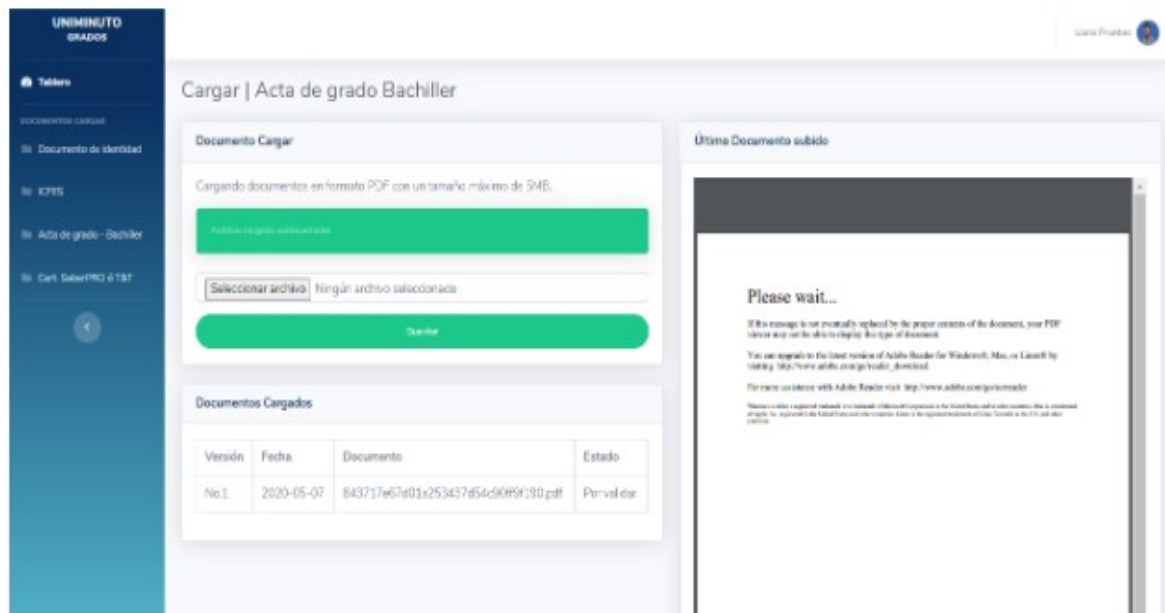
UNIMINUTO
GRADOS

Tablero

DOCUMENTOS CARGAR

Documento de identidad

ICFES

Acta de grado - Bachiller

Cert. SaberPRO ó T&T

Usuario Pruebas

Cargar | Acta de grado Bachiller

Documento Cargar

Cargando documentos en formato PDF con un tamaño máximo de 5MB.

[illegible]

Seleccionar archivo Ningún archivo seleccionado

Guardar

Documentos Cargados

| Versión | Fecha | Documento | Estado |
|---|---|---|---|
| No.1 | 2020-05-07 | 843717e67d01a253437d54c90ff9f180.pdf | Por validar |

Último Documento subido

Please wait...

If this message is not eventually replaced by the proper contents of the document, your PDF viewer may not be able to display this type of document.

You can upgrade to the latest version of Adobe Reader for Windows®, Mac, or Linux® by visiting http://www.adobe.com/go/reader_download.

For more assistance with Adobe Reader visit http://www.adobe.com/go/acrreader.

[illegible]